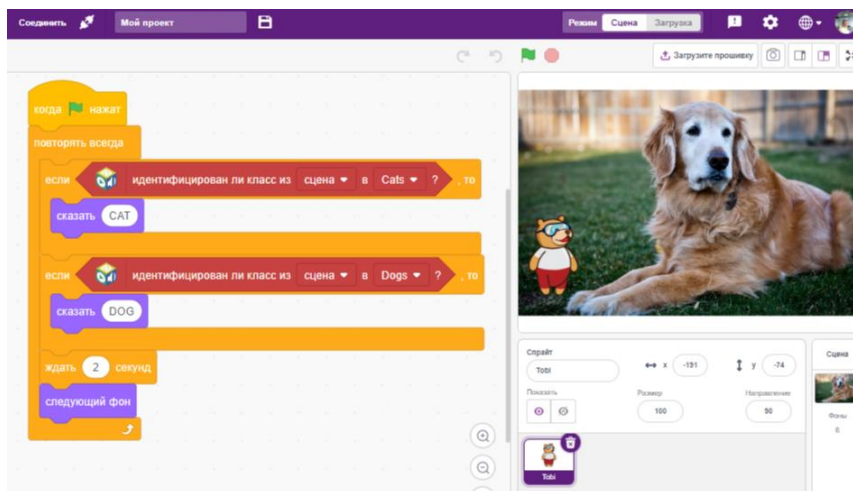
Соединить Мой проект Режим Сцена Загрузка

Загрузите прошивку

когда нажат
повторять всегда
если идентифицирован ли класс из сцена в Cats ? , то
сказать CAT
если идентифицирован ли класс из сцена в Dogs ? , то
сказать DOG
ждать 2 секунд
следующий фон

Спрайт Tobi
x -191 y -74
Показать Размер 100 Направление 90
Tobi
Сцена
Фоны
6